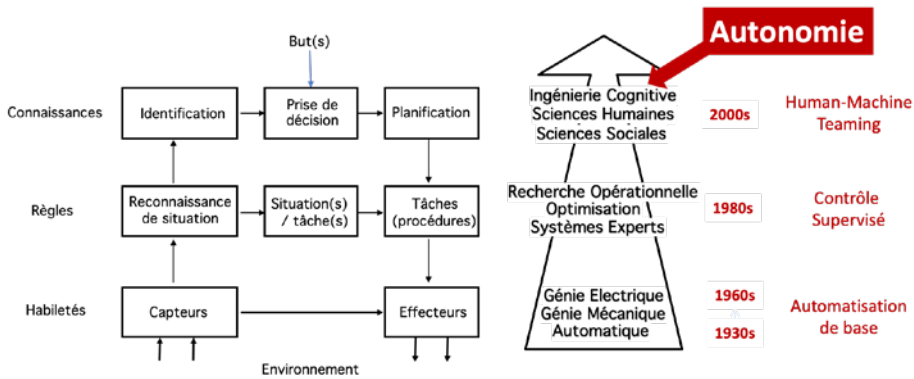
But(s)

Connaissances

Identification

Prise de décision

Planification

Règles

Reconnaissance de situation

Situation(s) / tâche(s)

Tâches (procédures)

Habiletés

Capteurs

Effecteurs

Environnement

Autonomie

Ingénierie Cognitive
Sciences Humaines
Sciences Sociales

2000s

Human-Machine Teaming

Recherche Opérationnelle
Optimisation
Systèmes Experts

1980s

Contrôle Supervisé

Génie Electrique
Génie Mécanique
Automatique

1960s

1930s

Automatisation de base